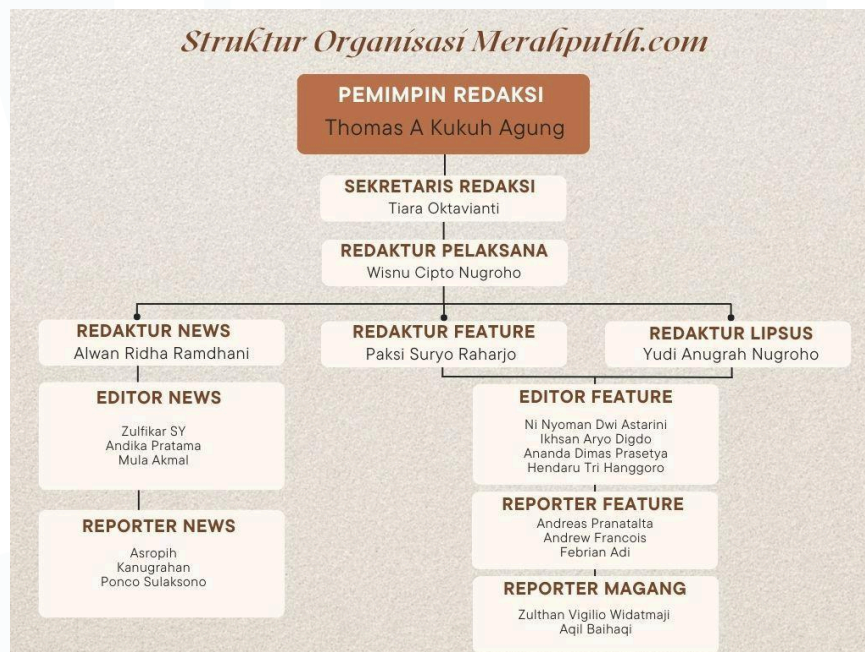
Struktur Organisasi Merahputih.com

PEMIMPIN REDAKSI
Thomas A Kukuh Agung

SEKRETARIS REDAKSI
Tiara Oktavianti

REDAKTUR PELAKSANA
Wisnu Cipto Nugroho

REDAKTUR NEWS
Alwan Ridha Ramdhani

REDAKTUR FEATURE
Paksi Suryo Raharjo

REDAKTUR LIPSUS
Yudi Anugrah Nugroho

EDITOR NEWS
Zulfikar SY
Andika Pratama
Mula Akmal

REPORTER NEWS
Asropih
Kanugrahan
Ponco Sulaksono

EDITOR FEATURE
Ni Nyoman Dwi Astarini
Ikhsan Aryo Digdo
Ananda Dimas Prasetya
Hendaru Tri Hanggoro

REPORTER FEATURE
Andreas Pranatalta
Andrew Francois
Febrian Adi

REPORTER MAGANG
Zulthan Vigilio Widatmaji
Aqil Baihaqi